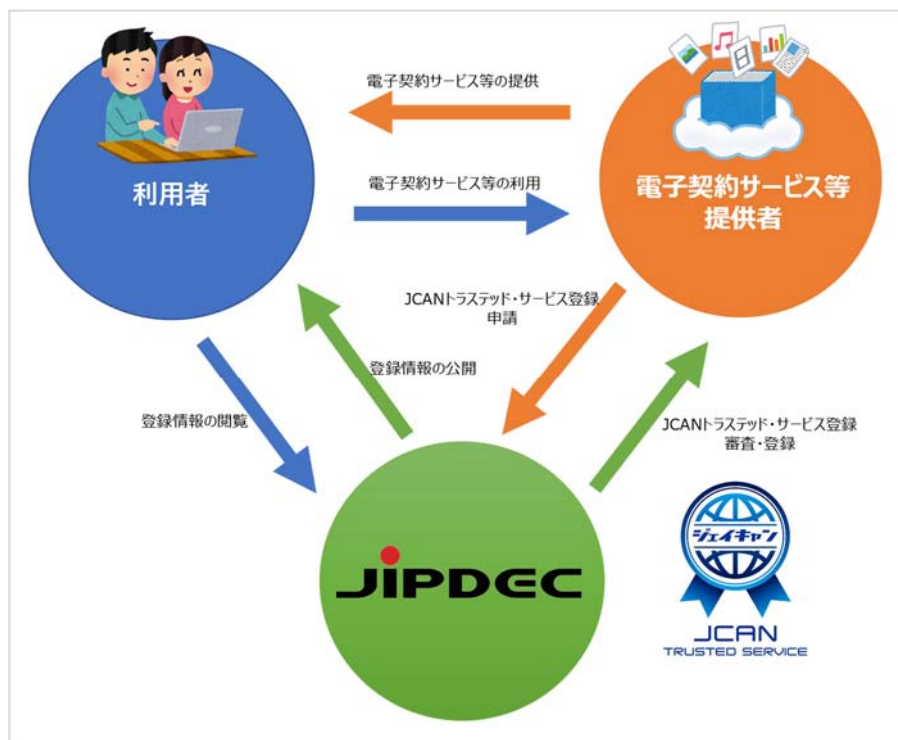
電子契約サービス等の提供

利用者

電子契約サービス等の利用

電子契約サービス等提供者

JCANトラステッド・サービス登録申請

登録情報の公開

登録情報の閲覧

JCANトラステッド・サービス登録審査・登録

JIPDEC

ジェイキャン

JCAN
TRUSTED SERVICE